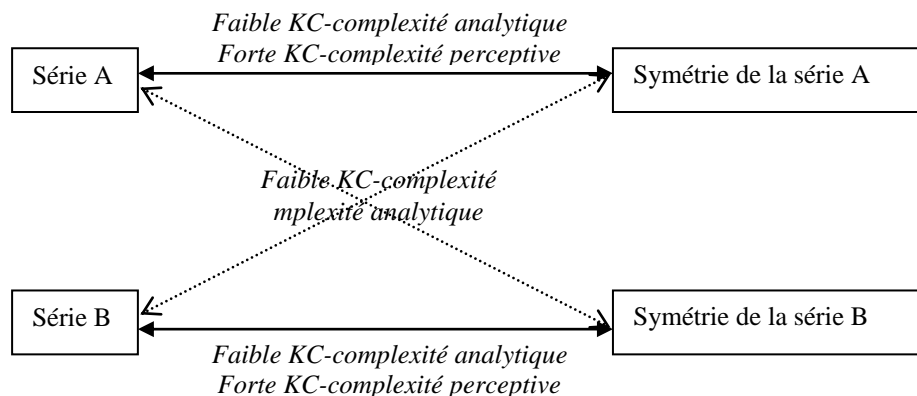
Faible KC-complexité analytique
Forte KC-complexité perceptive

Série A

Symétrie de la série A

Faible KC-complexité
mplexité analytique

Série B

Symétrie de la série B

Faible KC-complexité analytique
Forte KC-complexité perceptive